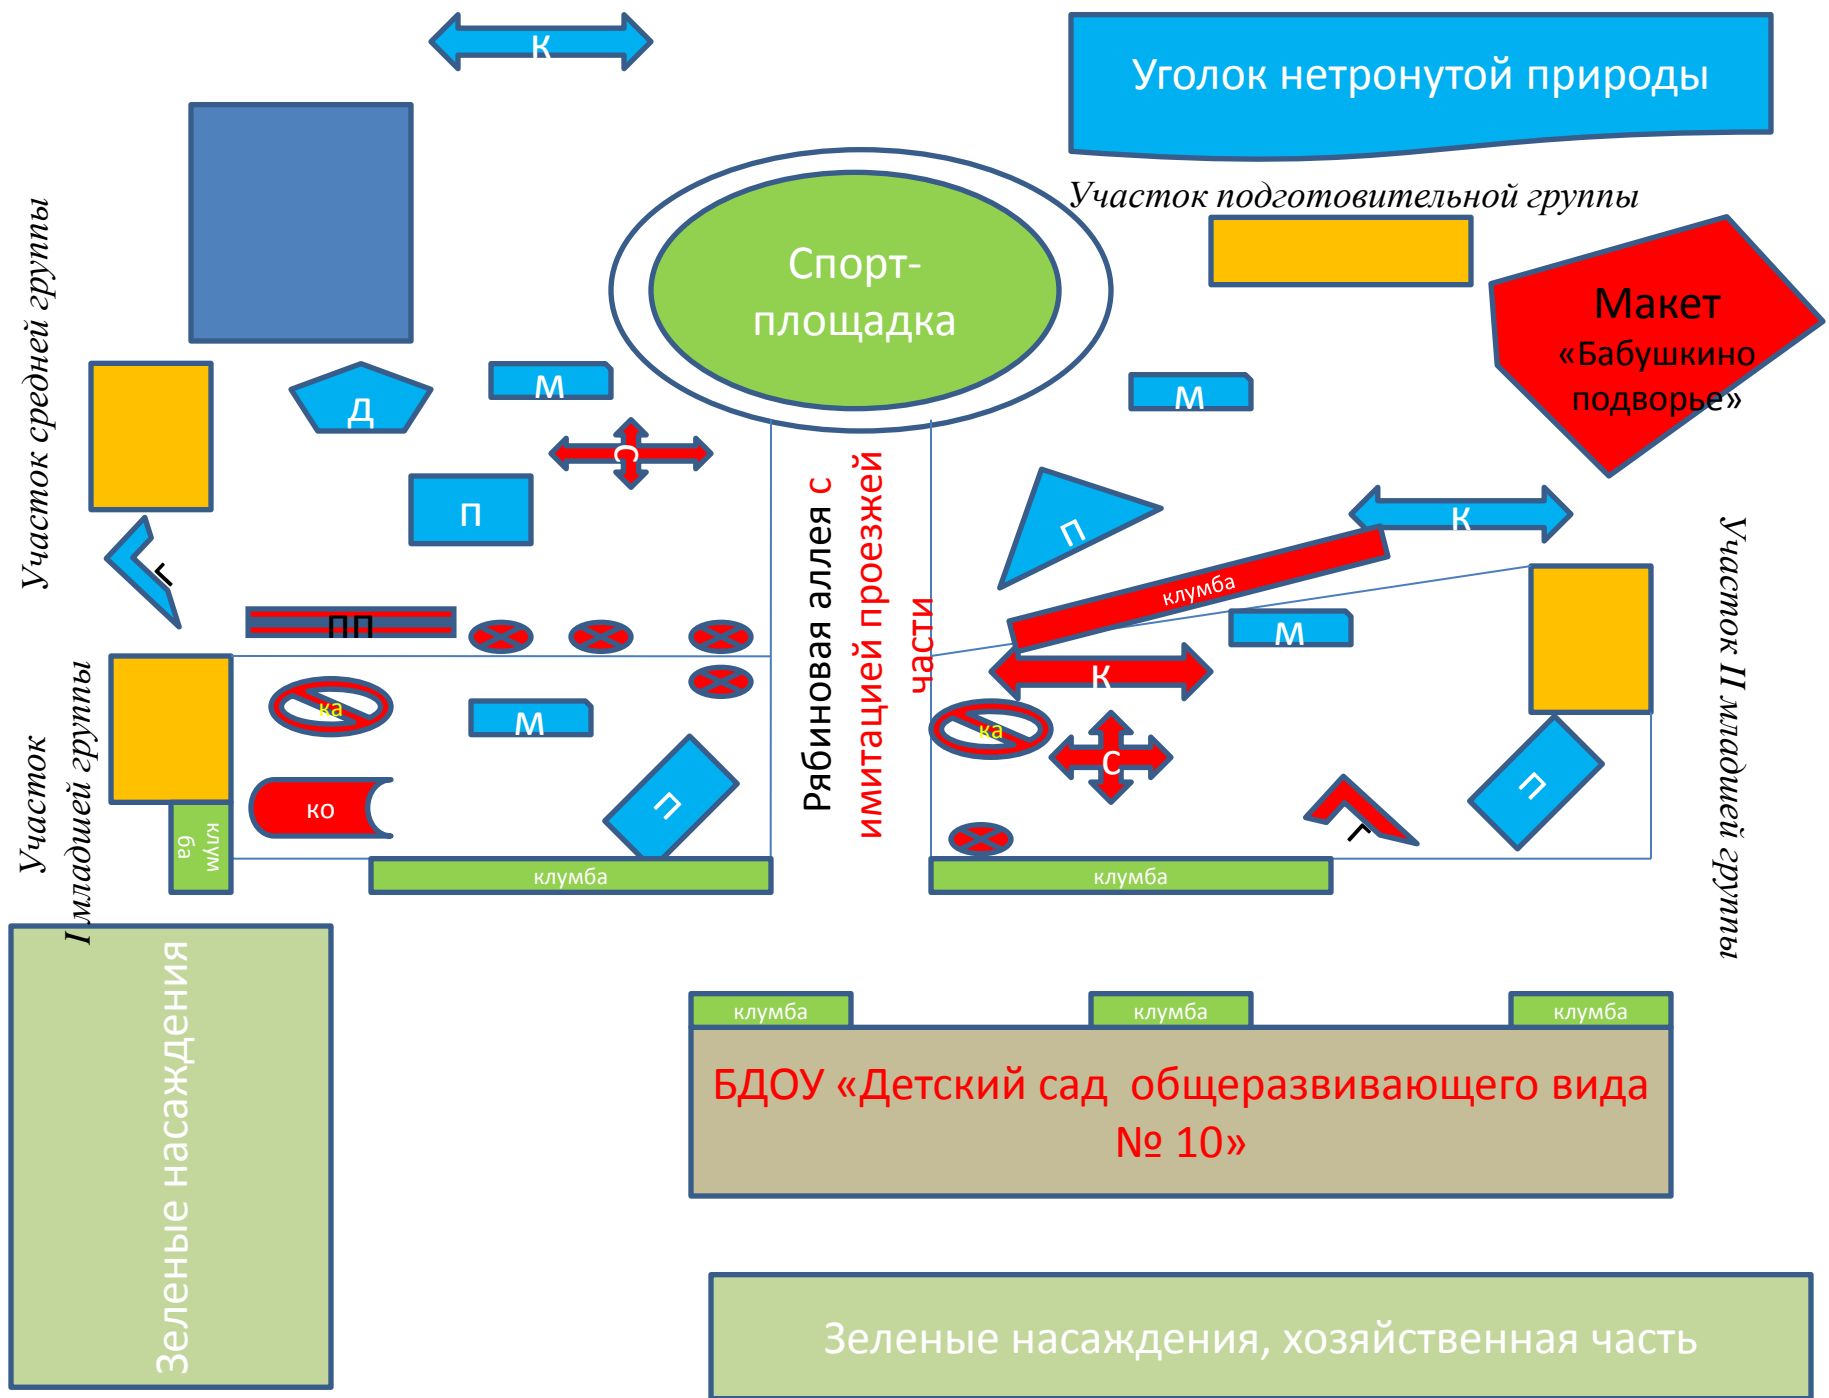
к

Уголок нетронутой природы

Участок средней группы

Спорт-площадка

Участок подготовительной группы

Макет «Бабушкино подворье»

д

м

м

с

п

г

п

к

пп

клумба

м

Рябиновая аллея с имитацией проезжей части

Участок I младшей группы

ка

м

к

ка

с

п

ко

клумба

п

г

Участок II младшей группы

клумба

клумба

Зеленые насаждения

клумба

клумба

клумба

БДОУ «Детский сад общеразвивающего вида № 10»

Зеленые насаждения, хозяйственная часть